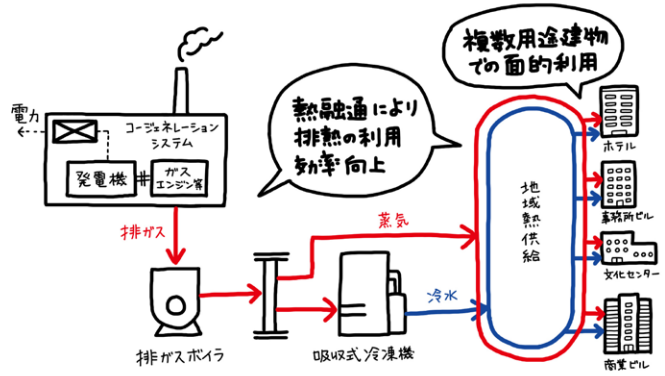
複数用途建物
での面的利用

熱融通により
排熱の利用
効率向上

電力

コージェネレーション
システム

発電機

ガス
エンジン等

排ガス

蒸気

冷水

地
域
熱
供
給

ホテル

事務所ビル

文化センター

商業ビル

排ガスボイラ

吸収式冷凍機